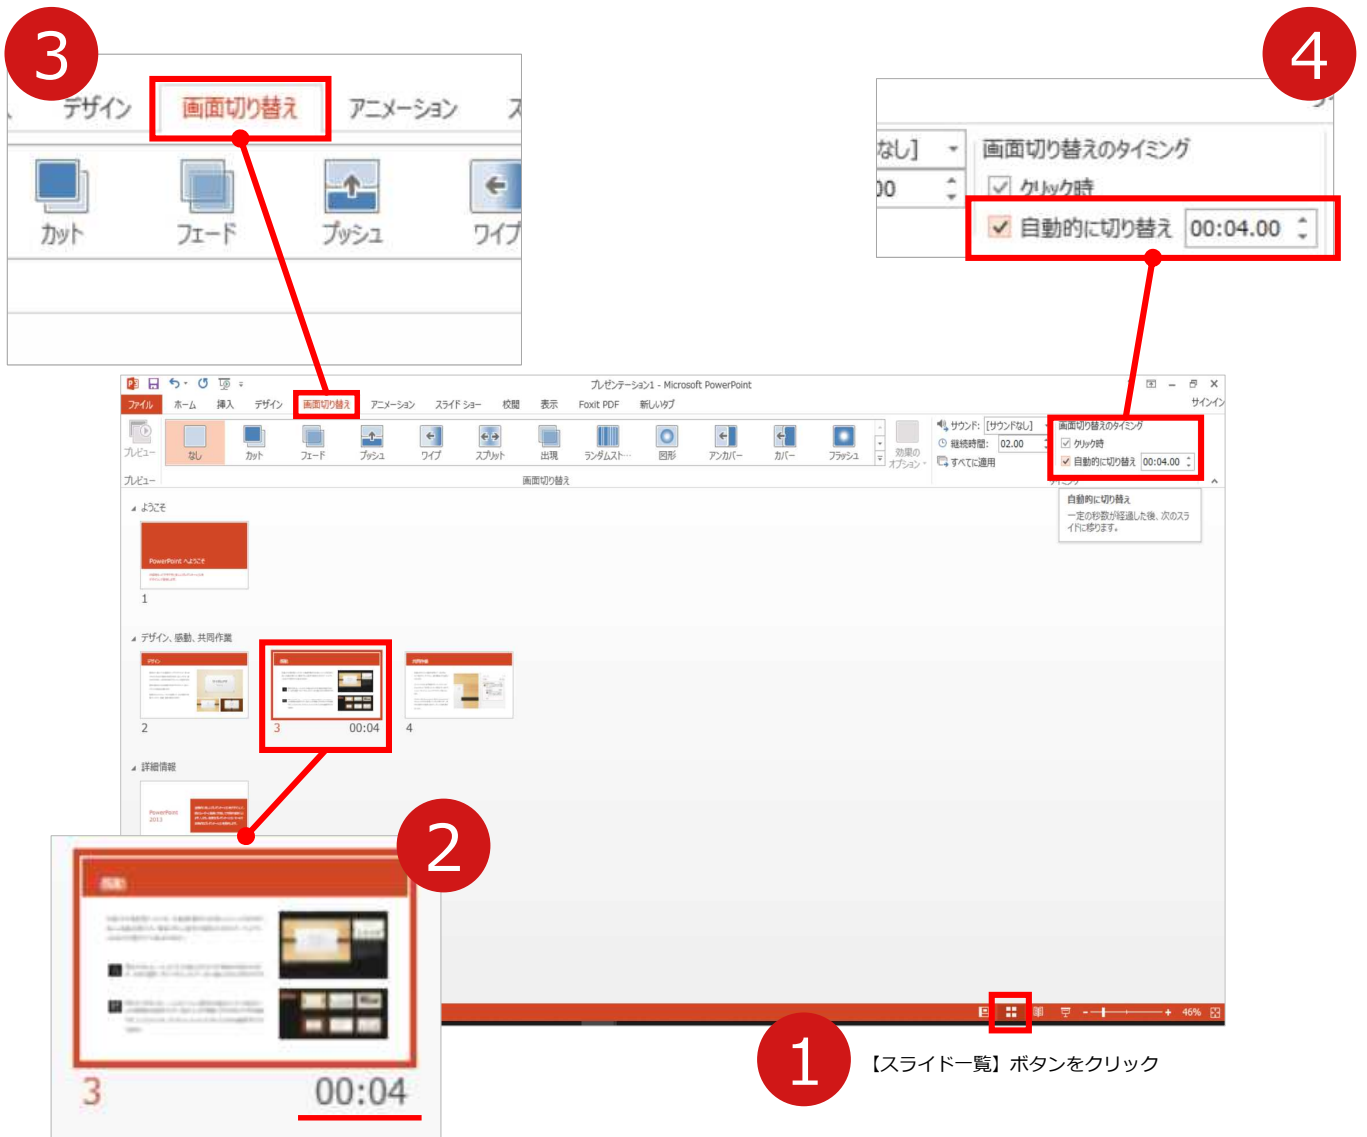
3

デザイン 画面切り替え アニメーション ス

カット フェード プッシュ ワイプ

4

なし] 00

画面切り替えのタイミング

クリック時

自動的に切り替え 00:04.00

プレゼンテーション1 - Microsoft PowerPoint

ファイル ホーム 挿入 デザイン 画面切り替え アニメーション スライド ショー 校閲 表示 Foxit PDF 新しいタブ サインイン

プレビュー なし カット フェード プッシュ ワイプ スプリット 出現 ランダムスト… 図形 アンカバー カバー フラッシュ 効果のオプション

サウンド: [サウンドなし] 継続時間: 02.00 すべてに適用

画面切り替えのタイミング クリック時 自動的に切り替え 00:04.00

プレビュー 画面切り替え

自動的に切り替え
一定の秒数が経過した後、次のスライドに移ります。

ようこそ

PowerPoint へようこそ

1

デザイン、感動、共同作業

2 3 00:04 4

詳細情報

PowerPoint 2013

2

3 00:04

46%

1

【スライド一覧】ボタンをクリック